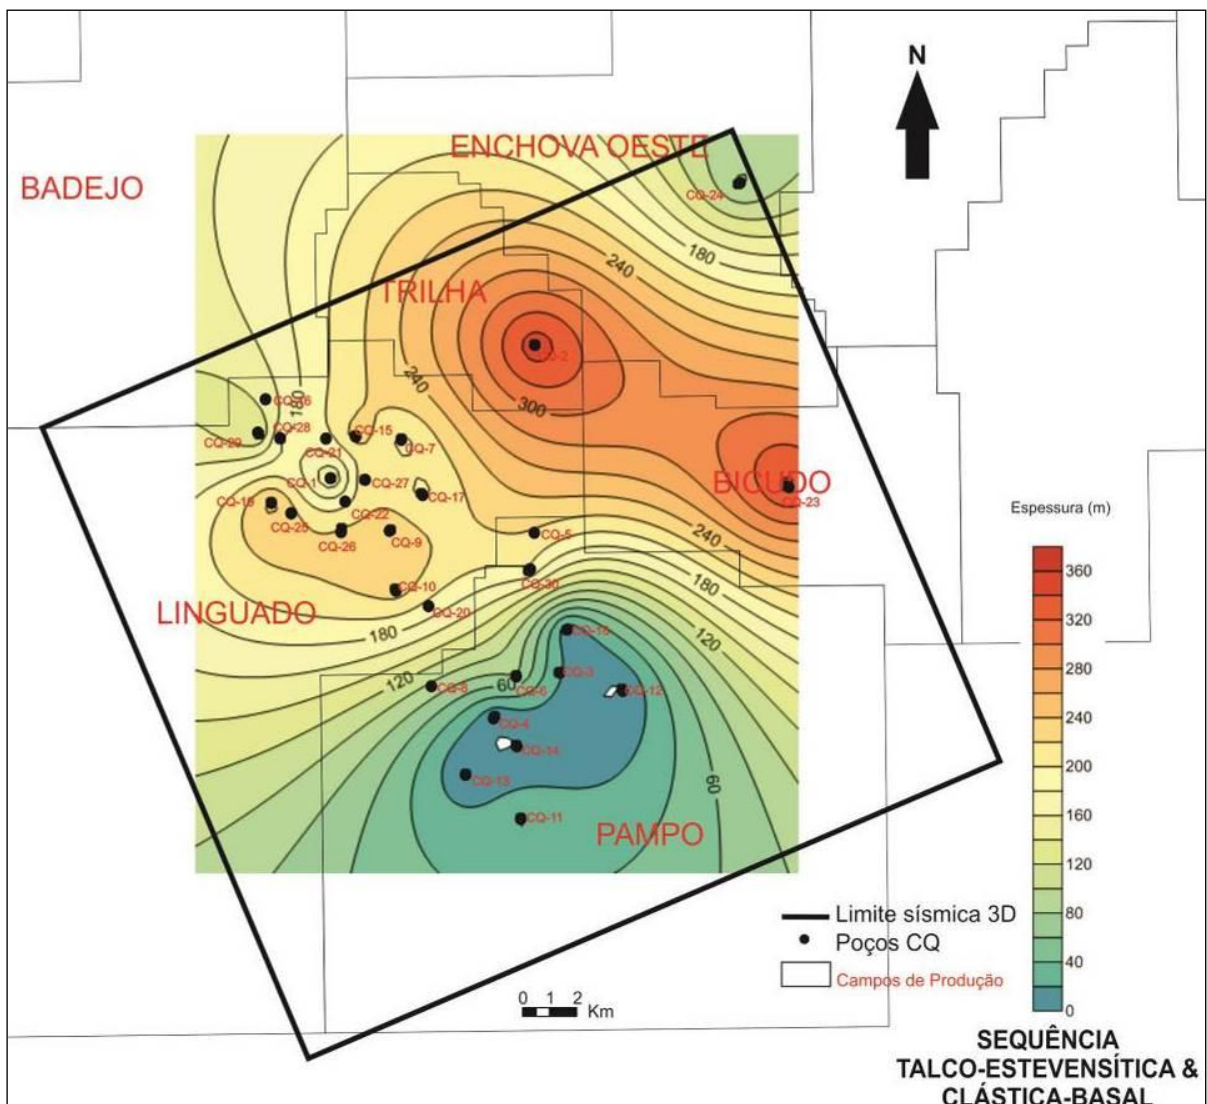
N

ENCHOVA OESTE

BADEJO

CQ-24

180

240

TRILHA

CQ-2

240

300

CQ-16

180

CQ-29

CQ-28

CQ-15

CQ-7

CQ-21

CQ-1

CQ-27

CQ-17

BICUDO

CQ-23

CQ-18

CQ-25

CQ-22

CQ-26

CQ-9

CQ-5

240

Espessura (m)

CQ-10

CQ-30

180

LINGUADO

CQ-20

180

CQ-19

120

120

CQ-8

60

CQ-6

CQ-3

CQ-12

CQ-4

CQ-14

60

CQ-13

CQ-11

PAMPO

Limite sísmica 3D

Poços CQ

Campos de Produção

0 1 2 Km

360
320
280
240
200
160
120
80
40
0

SEQUÊNCIA TALCO-ESTEVENSÍTICA & CLÁSTICA-BASAL